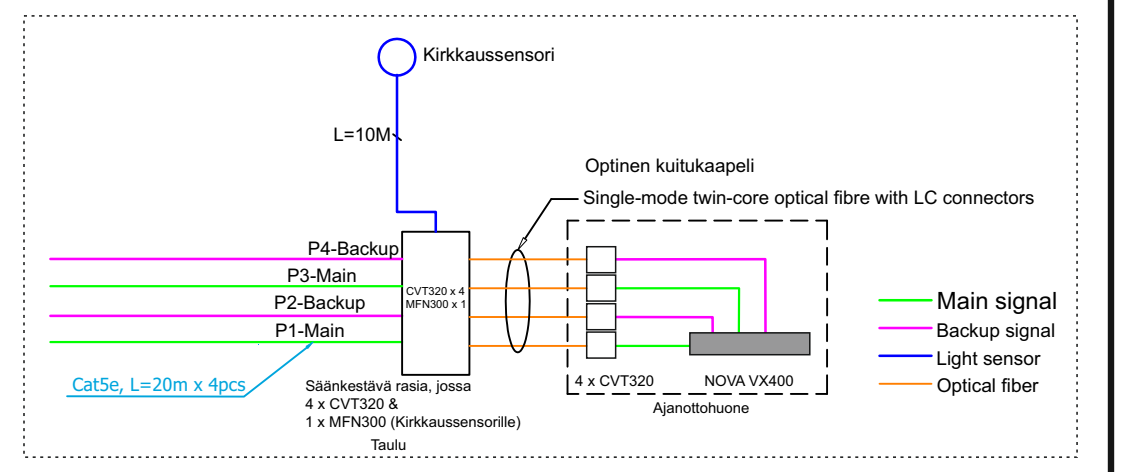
Kirkkaussensori

L=10M

Optinen kuitukaapeli

Single-mode twin-core optical fibre with LC connectors

P4-Backup

P3-Main

P2-Backup

P1-Main

CVT320 x 4
MFN300 x 1

Cat5e, L=20m x 4pcs

Säänkestävä rasia, jossa
4 x CVT320 &
1 x MFN300 (Kirkkaussensorille)

Taulu

4 x CVT320

NOVA VX400

Ajanottohuone

Main signal

Backup signal

Light sensor

Optical fiber